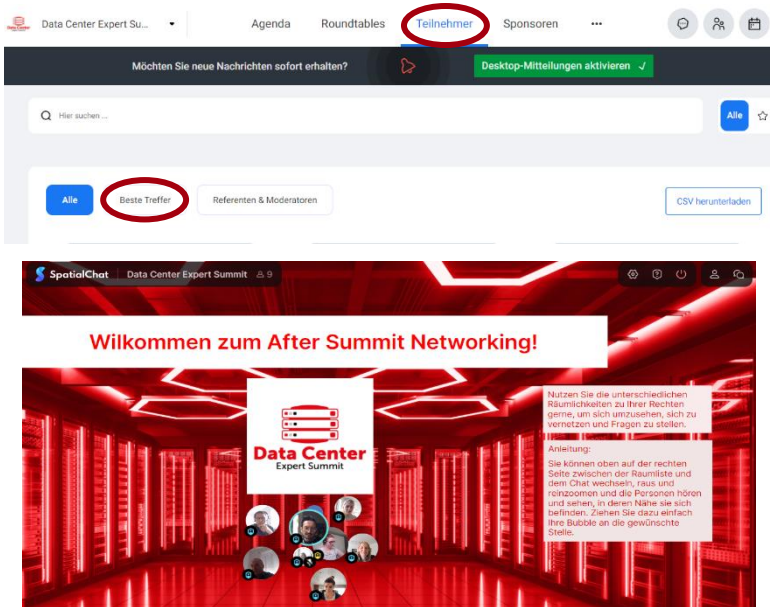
Data Center Expert Su...

Agenda

Roundtables

Teilnehmer

Sponsoren

•••

Möchten Sie neue Nachrichten sofort erhalten?

Desktop-Mitteilungen aktivieren ✓

Hier suchen ...

Alle

Alle

Beste Treffer

Referenten & Moderatoren

CSV herunterladen

SpatialChat | Data Center Expert Summit 9

Wilkommen zum After Summit Networking!

Data Center
Expert Summit

Nutzen Sie die unterschiedlichen Räumlichkeiten zu Ihrer Rechten gerne, um sich umzusehen, sich zu vernetzen und Fragen zu stellen.

Anleitung:
Sie können oben auf der rechten Seite zwischen der Raumliste und dem Chat wechseln, raus und reinzoomen und die Personen hören und sehen, in deren Nähe sie sich befinden. Ziehen Sie dazu einfach Ihre Bubble an die gewünschte Stelle.